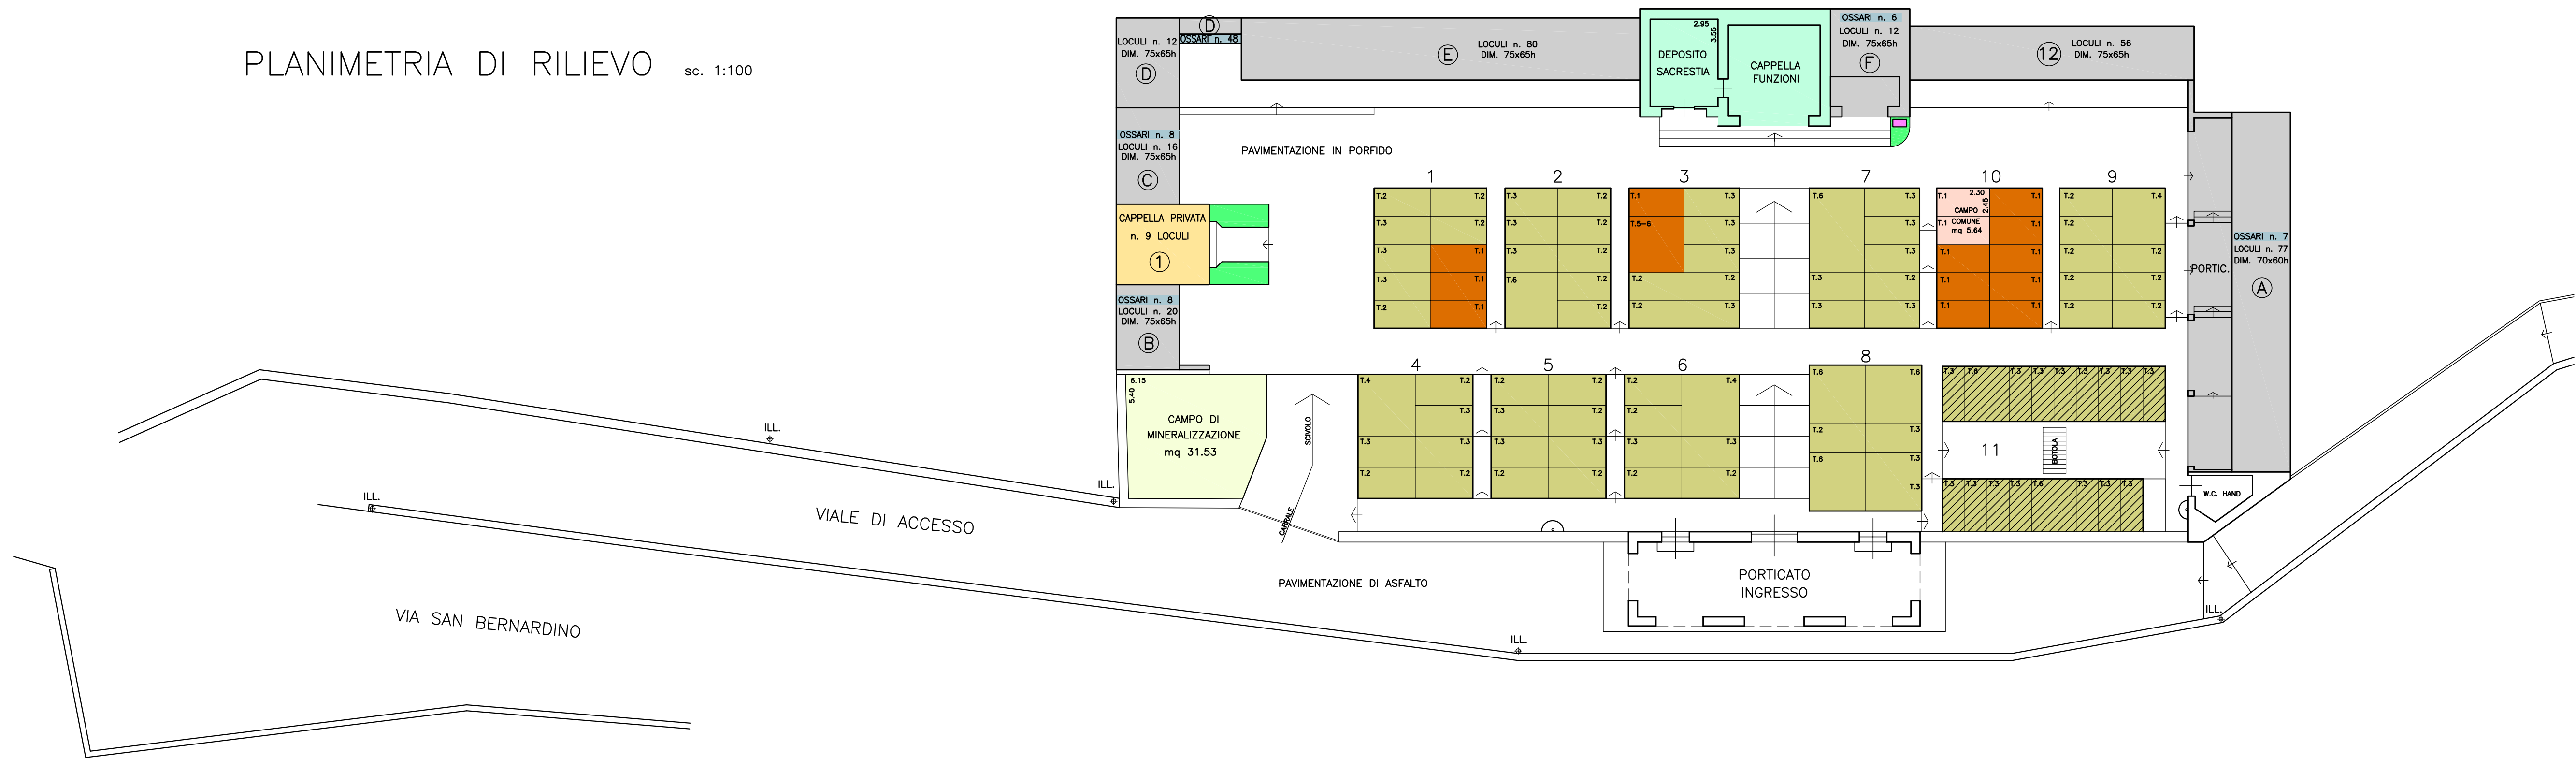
PLANIMETRIA DI RILIEVO sc. 1:100

LOCULI n. 12
DIM. 75x65h
D

D
OSSARI n. 48

LOCULI n. 80
DIM. 75x65h
E

2.95
3.55
DEPOSITO
SACRESTIA

CAPPELLA
FUNZIONI

OSSARI n. 6
LOCULI n. 12
DIM. 75x65h
F

LOCULI n. 56
DIM. 75x65h
12

OSSARI n. 8
LOCULI n. 16
DIM. 75x65h
C

PAVIMENTAZIONE IN PORFIDO

CAPPELLA PRIVATA
n. 9 LOCULI
1

OSSARI n. 8
LOCULI n. 20
DIM. 75x65h
B

1
T.2 T.2
T.3 T.2
T.3 T.1
T.3 T.1
T.2 T.1

2
T.3 T.2
T.3 T.2
T.3 T.2
T.6 T.2
T.2

3
T.1 T.3
T.5-6 T.3
T.3
T.2 T.2
T.2 T.3

7
T.6 T.3
T.3
T.3
T.3 T.2
T.3 T.3

10
T.1 2.30 T.1
CAMPO 2.45
T.1 COMUNE T.1
mq 5.64
T.1 T.1
T.1 T.1
T.1 T.1

9
T.2 T.4
T.2
T.2 T.2
T.2 T.2
T.2 T.2

PORTIC.

OSSARI n. 7
LOCULI n. 77
DIM. 70x60h
A

6.15
5.40
CAMPO DI
MINERALIZZAZIONE
mq 31.53

SCIVOLO

4
T.4 T.2
T.3
T.3 T.3
T.2 T.2

5
T.2 T.2
T.2
T.3 T.3
T.2 T.2

6
T.2 T.4
T.2
T.3 T.3
T.2 T.2

8
T.6 T.6
T.2 T.3
T.6 T.3
T.3

T.3 T.6 T.3 T.3 T.3 T.3 T.3 T.3 T.3
11
BOTOLA
T.3 T.3 T.3 T.3 T.6 T.3 T.3 T.3

W.C. HAND

ILL.
ILL.
ILL.
ILL.
ILL.

VIALE DI ACCESSO

CANALE

PAVIMENTAZIONE DI ASFALTO

PORTICATO
INGRESSO

VIA SAN BERNARDINO